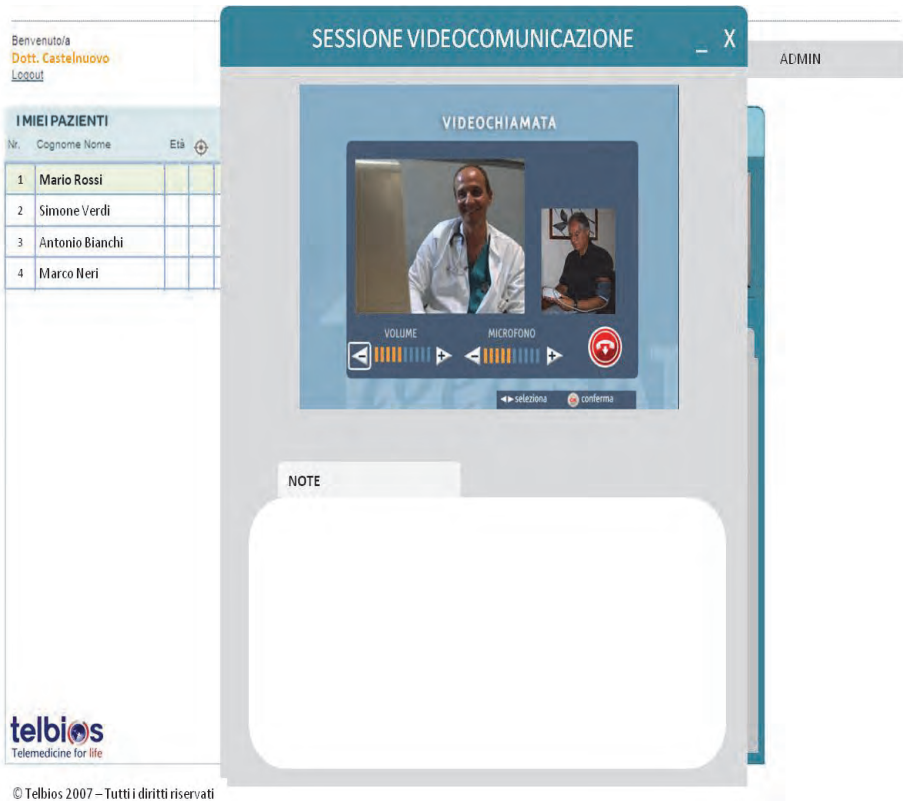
Benvenuto/a
Dott. Castelnuovo
Logout

SESSIONE VIDEOCOMUNICAZIONE _ X

ADMIN

I MIEI PAZIENTI

| Nr. | Cognome Nome | Età |
|---|---|---|
| 1 | Mario Rossi | |
| 2 | Simone Verdi | |
| 3 | Antonio Bianchi | |
| 4 | Marco Neri | |

VIDEOCHIAMATA

VOLUME

MICROFONO

seleziona

conferma

NOTE

telbios
Telemedicine for life

© Telbios 2007 – Tutti i diritti riservati